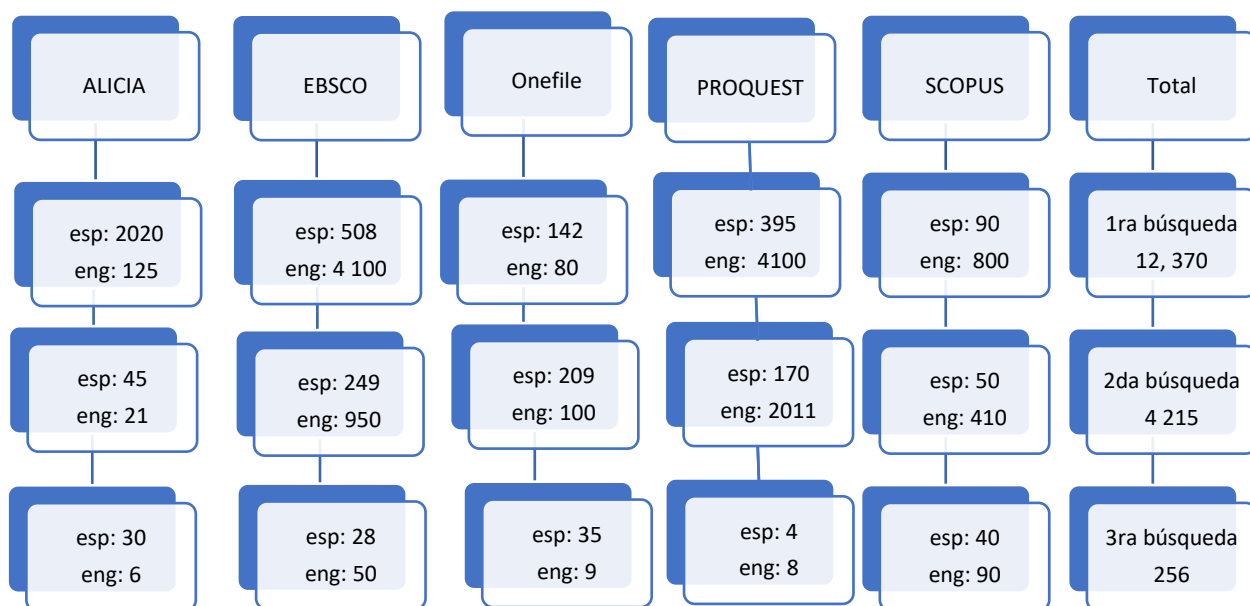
ALICIA

esp: 2020
eng: 125

esp: 45
eng: 21

esp: 30
eng: 6

EBSCO

esp: 508
eng: 4 100

esp: 249
eng: 950

esp: 28
eng: 50

Onefile

esp: 142
eng: 80

esp: 209
eng: 100

esp: 35
eng: 9

PROQUEST

esp: 395
eng: 4100

esp: 170
eng: 2011

esp: 4
eng: 8

SCOPUS

esp: 90
eng: 800

esp: 50
eng: 410

esp: 40
eng: 90

Total

1ra búsqueda
12, 370

2da búsqueda
4 215

3ra búsqueda
256